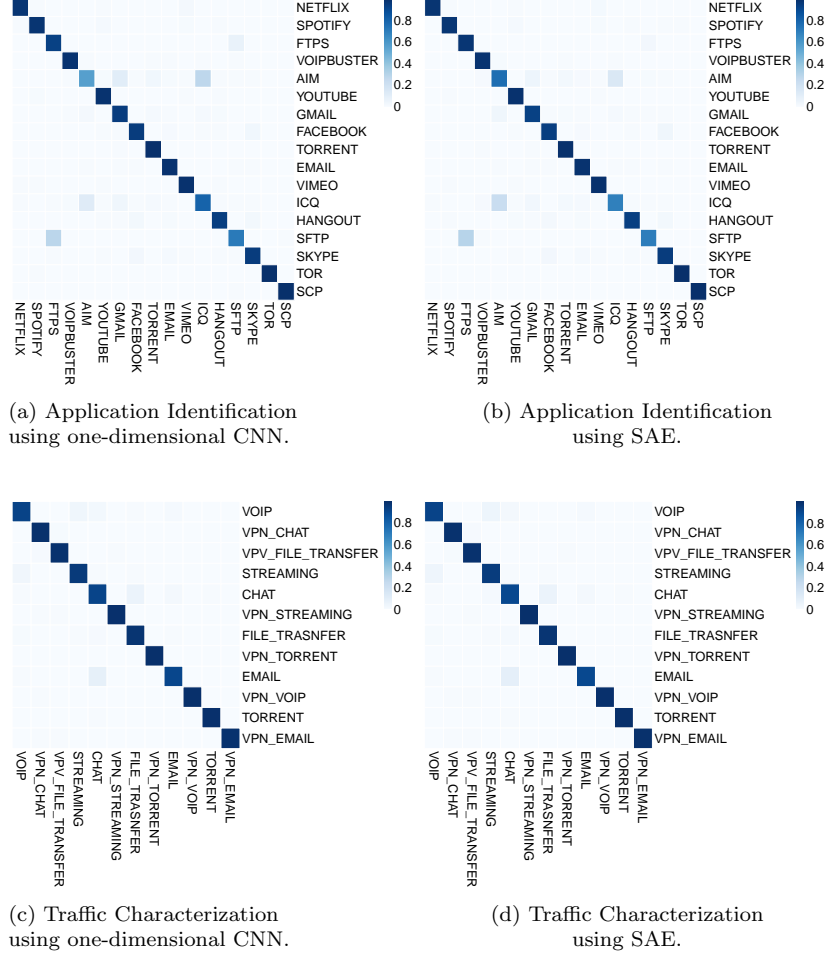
NETFLIX
SPOTIFY
FTPS
VOIPBUSTER
AIM
YOUTUBE
GMAIL
FACEBOOK
TORRENT
EMAIL
VIMEO
ICQ
HANGOUT
SFTP
SKYPE
TOR
SCP

0.8
0.6
0.4
0.2
0

NETFLIX
SPOTIFY
FTPS
VOIPBUSTER
AIM
YOUTUBE
GMAIL
FACEBOOK
TORRENT
EMAIL
VIMEO
ICQ
HANGOUT
SFTP
SKYPE
TOR
SCP

(a) Application Identification using one-dimensional CNN.

NETFLIX
SPOTIFY
FTPS
VOIPBUSTER
AIM
YOUTUBE
GMAIL
FACEBOOK
TORRENT
EMAIL
VIMEO
ICQ
HANGOUT
SFTP
SKYPE
TOR
SCP

0.8
0.6
0.4
0.2
0

NETFLIX
SPOTIFY
FTPS
VOIPBUSTER
AIM
YOUTUBE
GMAIL
FACEBOOK
TORRENT
EMAIL
VIMEO
ICQ
HANGOUT
SFTP
SKYPE
TOR
SCP

(b) Application Identification using SAE.

VOIP
VPN_CHAT
VPV_FILE_TRANSFER
STREAMING
CHAT
VPN_STREAMING
FILE_TRASNFER
VPN_TORRENT
EMAIL
VPN_VOIP
TORRENT
VPN_EMAIL

0.8
0.6
0.4
0.2
0

VOIP
VPN_CHAT
VPV_FILE_TRANSFER
STREAMING
CHAT
VPN_STREAMING
FILE_TRASNFER
VPN_TORRENT
EMAIL
VPN_VOIP
TORRENT
VPN_EMAIL

(c) Traffic Characterization using one-dimensional CNN.

VOIP
VPN_CHAT
VPV_FILE_TRANSFER
STREAMING
CHAT
VPN_STREAMING
FILE_TRASNFER
VPN_TORRENT
EMAIL
VPN_VOIP
TORRENT
VPN_EMAIL

0.8
0.6
0.4
0.2
0

VOIP
VPN_CHAT
VPV_FILE_TRANSFER
STREAMING
CHAT
VPN_STREAMING
FILE_TRASNFER
VPN_TORRENT
EMAIL
VPN_VOIP
TORRENT
VPN_EMAIL

(d) Traffic Characterization using SAE.